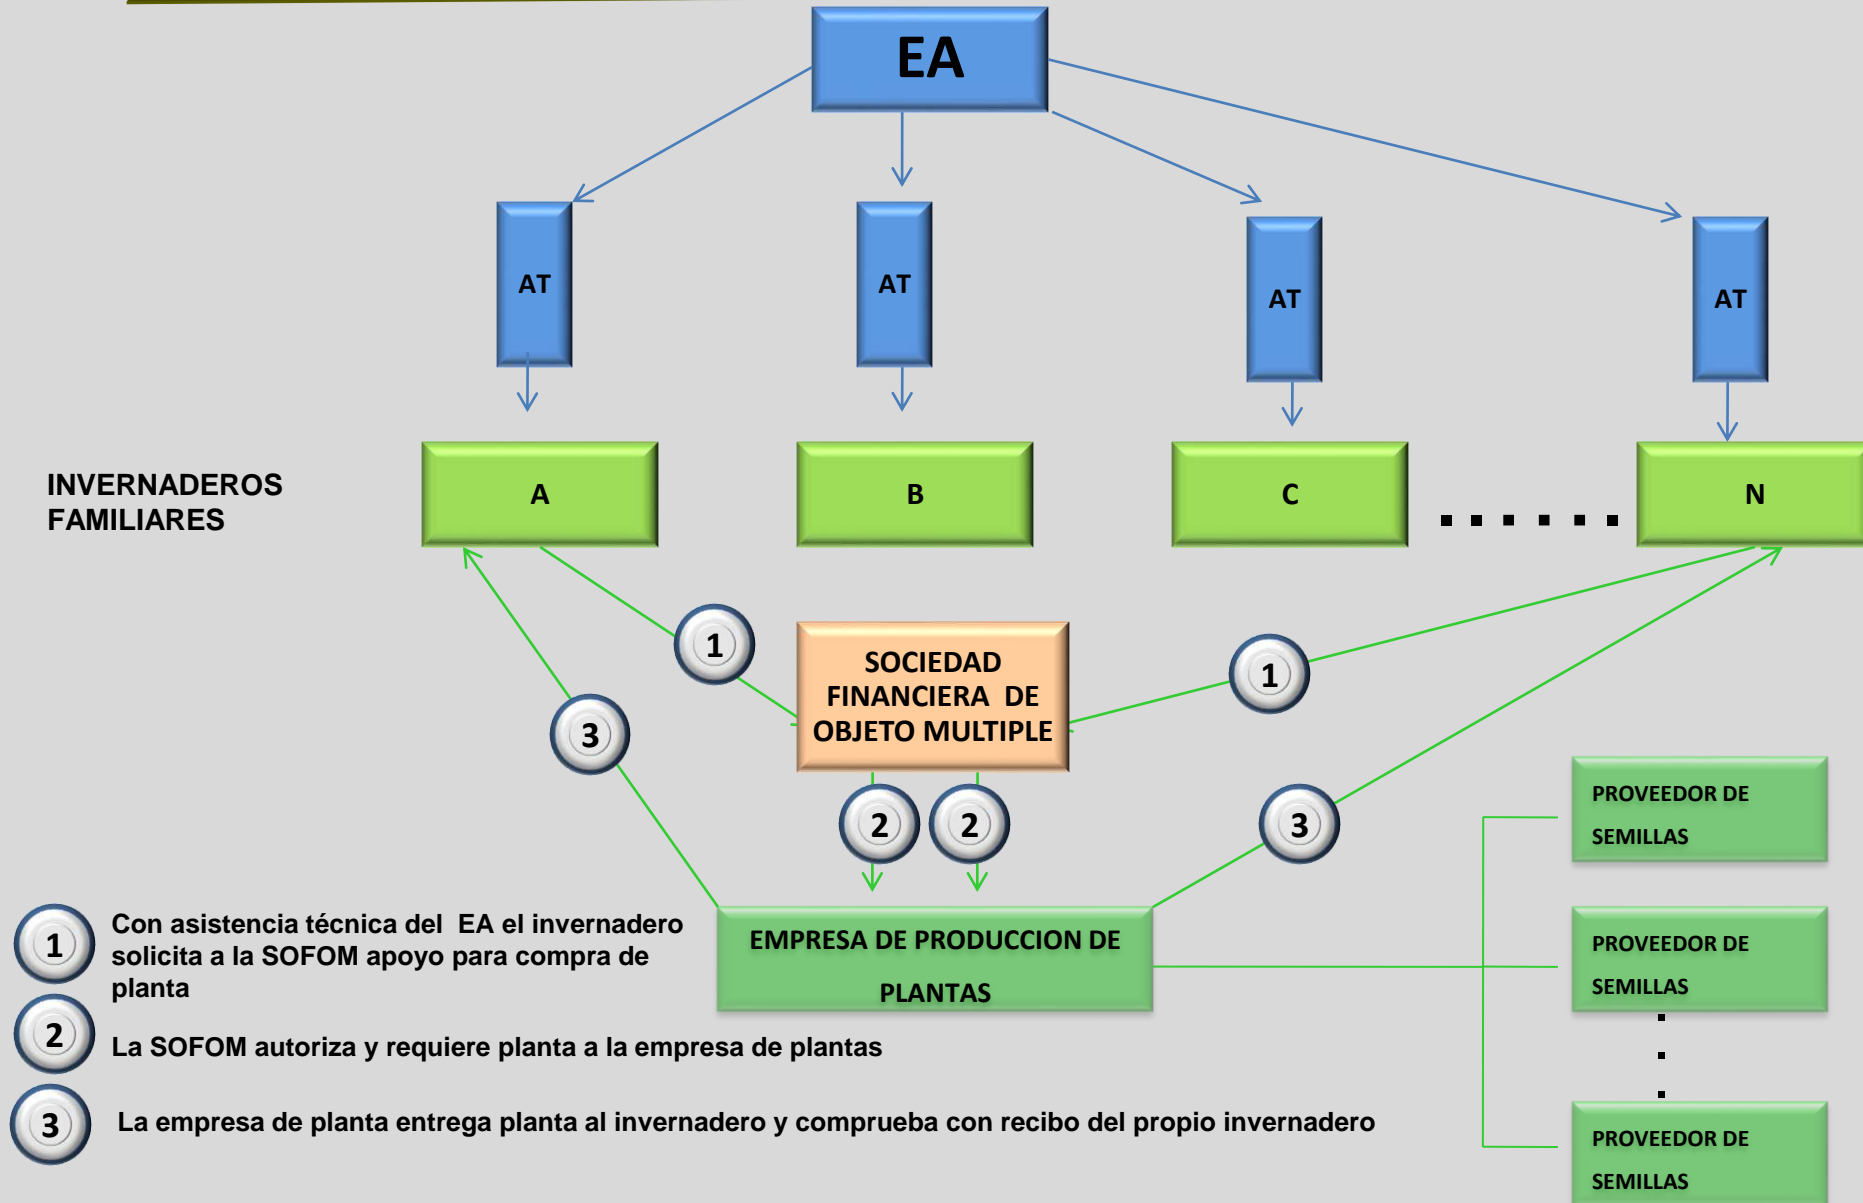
EA

AT

AT

AT

AT

INVERNADEROS FAMILIARES

A

B

C

. . . . . .

N

1

SOCIEDAD FINANCIERA DE OBJETO MULTIPLE

1

3

2

2

3

PROVEEDOR DE SEMILLAS

PROVEEDOR DE SEMILLAS

PROVEEDOR DE SEMILLAS

EMPRESA DE PRODUCCION DE PLANTAS

1 Con asistencia técnica del EA el invernadero solicita a la SOFOM apoyo para compra de planta

2 La SOFOM autoriza y requiere planta a la empresa de plantas

3 La empresa de planta entrega planta al invernadero y comprueba con recibo del propio invernadero